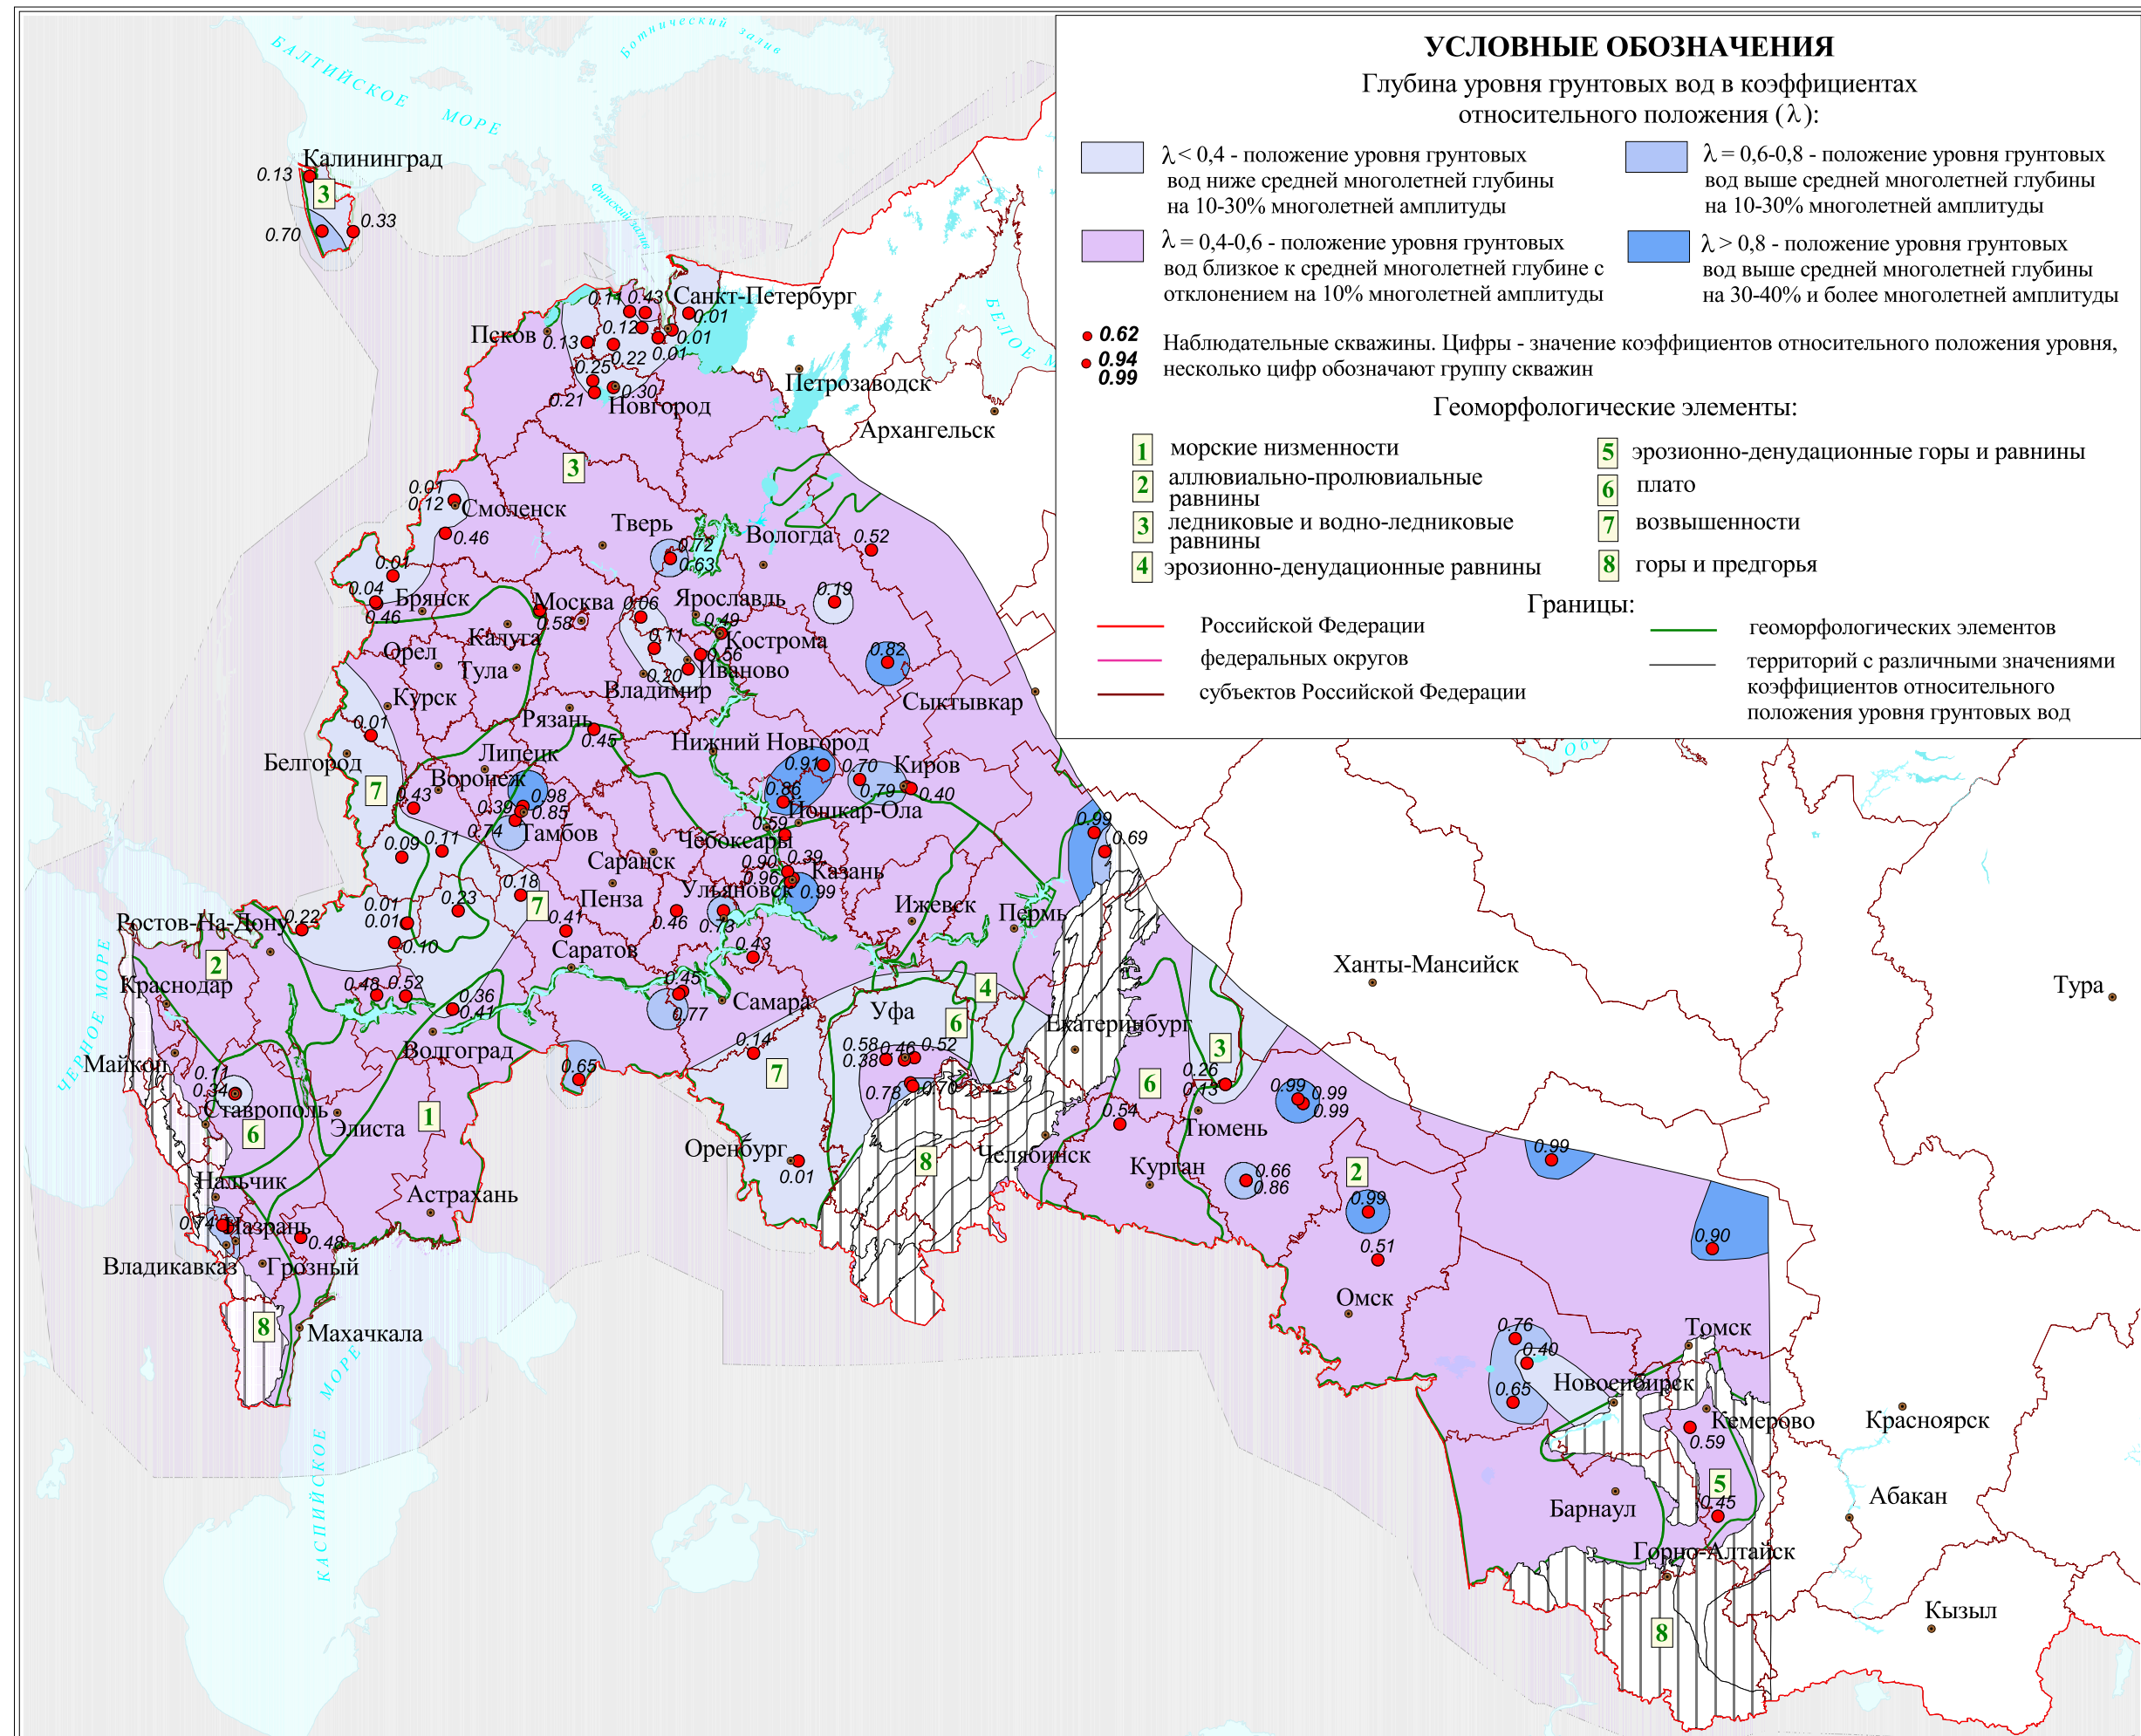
УСЛОВНЫЕ ОБОЗНАЧЕНИЯ

Глубина уровня грунтовых вод в коэффициентах относительного положения (λ):

λ < 0,4 - положение уровня грунтовых вод ниже средней многолетней глубины на 10-30% многолетней амплитуды

λ = 0,6-0,8 - положение уровня грунтовых вод выше средней многолетней глубины на 10-30% многолетней амплитуды

λ = 0,4-0,6 - положение уровня грунтовых вод близкое к средней многолетней глубине с отклонением на 10% многолетней амплитуды

λ > 0,8 - положение уровня грунтовых вод выше средней многолетней глубины на 30-40% и более многолетней амплитуды

0.62
0.94
0.99
Наблюдательные скважины. Цифры - значение коэффициентов относительного положения уровня, несколько цифр обозначают группу скважин

Геоморфологические элементы:

1 морские низменности
2 аллювиально-пролювиальные равнины
3 ледниковые и водно-ледниковые равнины
4 эрозионно-денудационные равнины
5 эрозионно-денудационные горы и равнины
6 плато
7 возвышенности
8 горы и предгорья

Границы:

Российской Федерации
федеральных округов
субъектов Российской Федерации
геоморфологических элементов
территорий с различными значениями коэффициентов относительного положения уровня грунтовых вод

БАЛТИЙСКОЕ МОРЕ
Ботнический залив
Финский залив
БЕЛОЕ М
ЧЕРНОЕ МОРЕ
КАСПИЙСКОЕ МОРЕ
Обь

Калининград 0.13 3 0.33 0.70
Санкт-Петербург 0.11 0.43 0.01 0.12 0.01 0.13 0.22 0.01 0.25 0.30 0.21
Псков
Новгород
Петрозаводск
Архангельск
3
0.01 0.12 Смоленск 0.46
Тверь 0.72 0.63
Вологда 0.52
0.04 0.04 Брянск 0.46
Москва 0.58 0.06
Ярославль 0.49
0.19
Калуга
0.11 Кострома 0.56
0.82
Орел Тула
0.20 Иваново
Владимир
Курск
Сыктывкар
Рязань 0.45
0.01
Липецк
Нижний Новгород
Белгород
7
0.43 Воронеж 0.98
0.91 0.86
0.70 Киров 0.79 0.40
0.39 0.85
Йошкар-Ола
0.74 Тамбов
0.59
0.09 0.11
Чебоксары
0.99 0.69
Саранск
0.90 0.39
0.96
Казань
0.18
7
Пенза
Ульяновск 0.99
Ижевск
Пермь
0.01 0.01 0.23
0.41
Ростов-На-Дону 0.22
0.10
0.46
0.78
Саратов
0.43
2
Краснодар
0.48 0.52
0.36 0.41
0.45
0.77
Самара
Уфа
4
6
Екатеринбург
Ханты-Мансийск
Тура
Майкоп
0.11 0.34
Ставрополь
6
Элиста
Волгоград
0.65
1
0.14
7
0.58 0.46 0.52
0.38
0.78 0.70
3
0.26
0.13
6
0.99 0.99
0.99
0.54
Тюмень
Оренбург 0.01
8
Челябинск
Курган
0.66 0.86
2
0.99
0.99
0.90
Нальчик
Астрахань
0.74 Назрань
0.48
Владикавказ
Грозный
8
Махачкала
0.51
Омск
0.76
0.40
0.65
Новосибирск
Томск
Кемерово 0.59
Красноярск
5
0.45
Абакан
Барнаул
Горно-Алтайск
8
Кызыл